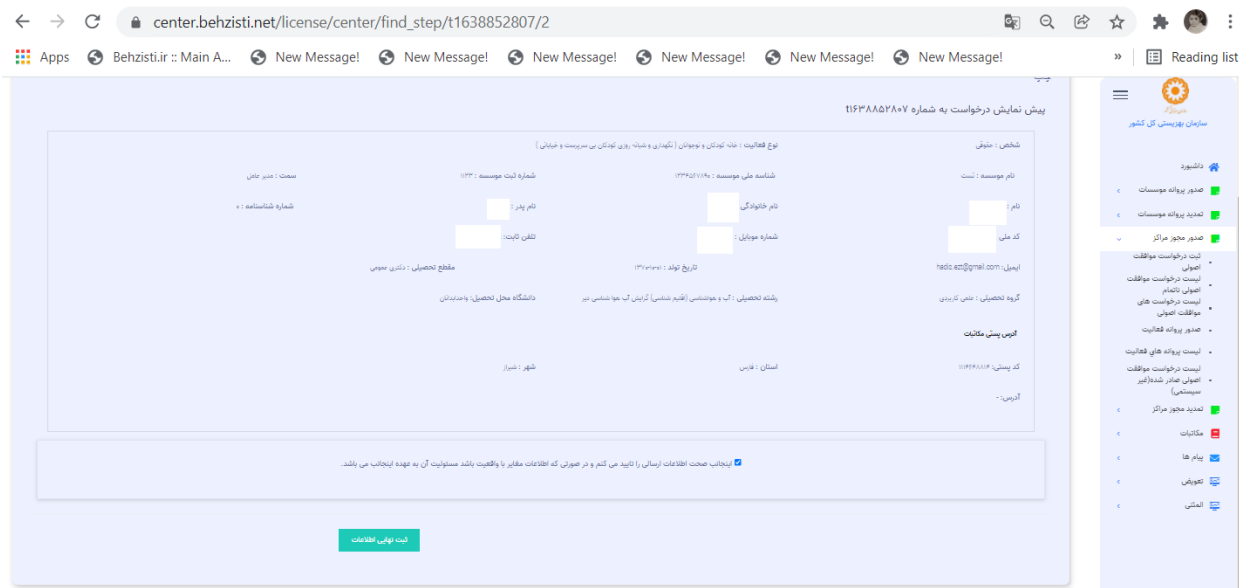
center.behzisti.net/license/center/find_step/t1638852807/2

Apps  Behzisti.ir :: Main A...  New Message!  New Message!  New Message!  New Message!  New Message!  New Message!  »  Reading list

پیش نمایش درخواست به شماره t۱۶۳۸۸۵۲۸۰۷

شخص : حقوقی
نوع فعالیت : خانه کودکان و نوجوانان ( نگهداری و شبانه روزی کودکان بی سرپرست و خیابانی )

نام موسسه : تست
شناسه ملی موسسه : ۱۳۳۶۵۷۸۹۰
شماره ثبت موسسه : ۱۲۳
سمت : مدیر عامل

نام :
نام خانوادگی :
نام پدر :
شماره شناسنامه : ۰

کد ملی :
شماره موبایل :
تلفن ثابت :

ایمیل : hadis.ez@gmail.com
تاریخ تولد : ۱۳۷۰/۰۱/۰۱
مقطع تحصیلی : دکتری عمومی

گروه تحصیلی : علمی کاربردی
رشته تحصیلی : آب و هواشناسی (اقلیم شناسی) گرایش آب هواشناسی نیز
دانشگاه محل تحصیل : واحدایذان

آدرس پستی مکاتبات

کد پستی : ۱۱۴۴۴۸۸۸۱۶
استان : فارس
شهر : شیراز

آدرس : -

اینجانب صحت اطلاعات ارسالی را تایید می کنم و در صورتی که اطلاعات مغایر با واقعیت باشد مسئولیت آن به عهده اینجانب می باشد.

ثبت نهایی اطلاعات

سازمان بهزیستی کل کشور
داشبورد
صدور پروانه موسسات
تمدید پروانه موسسات
صدور مجوز مراکز
ثبت درخواست موافقت اصولی
لیست درخواست موافقت اصولی ناتمام
لیست درخواست های موافقت اصولی
صدور پروانه فعالیت
لیست پروانه های فعالیت
لیست درخواست موافقت اصولی صادر شده(غیر سیستمی)
تمدید مجوز مراکز
مکاتبات
پیام ها
تعویض
المثنی